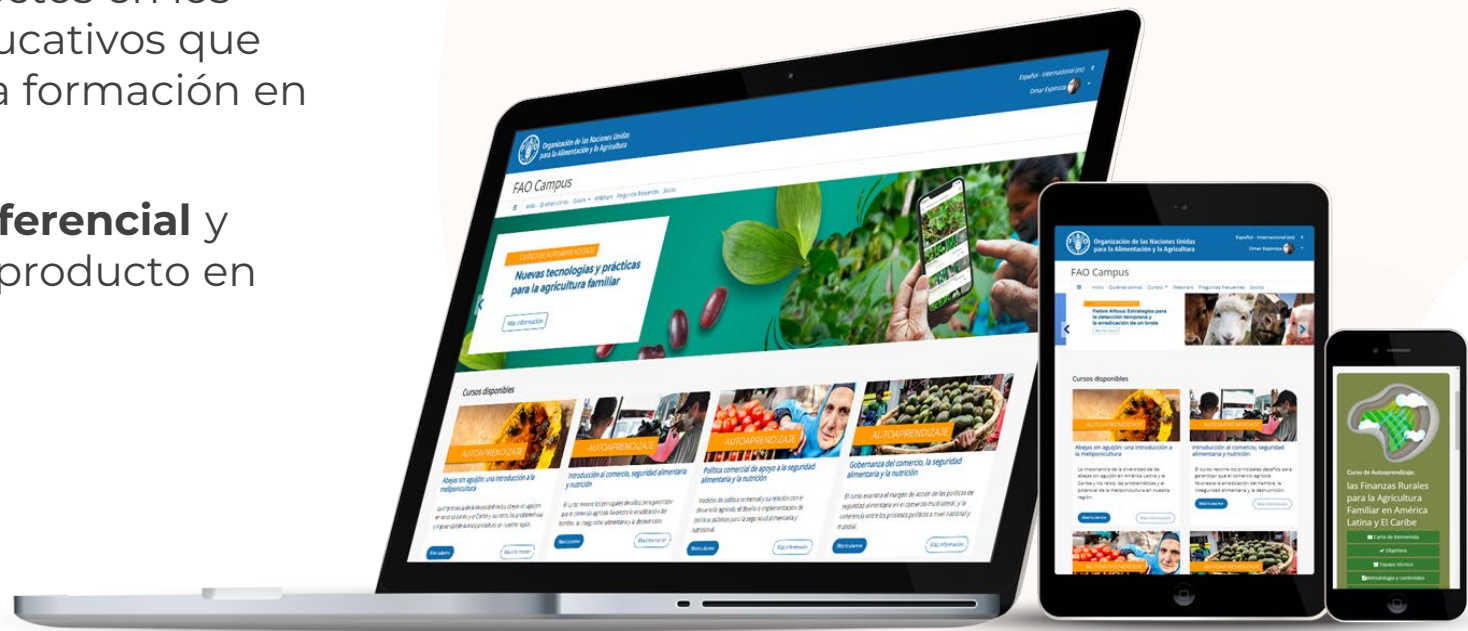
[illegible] en los
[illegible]ucativos que
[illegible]a formación en

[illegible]**ferencial** y
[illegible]producto en

Español - Internacional (es)
Omar Espinoza

Organización de las Naciones Unidas para la Alimentación y la Agricultura

FAO Campus

Inicio Quiénes somos Cursos Webinars Preguntas frecuentes Socios

CURSO DE AUTOAPRENDIZAJE
Nuevas tecnologías y prácticas para la agricultura familiar
Más información

Cursos disponibles

AUTOAPRENDIZAJE
Abejas sin aguijón: una introducción a la meliponicultura

AUTOAPRENDIZAJE
Introducción al comercio, seguridad alimentaria y nutrición

AUTOAPRENDIZAJE
Política comercial de apoyo a la seguridad alimentaria y la nutrición

AUTOAPRENDIZAJE
Gobernanza del comercio, la seguridad alimentaria y la nutrición

Matricularme
Más información

Organización de las Naciones Unidas para la Alimentación y la Agricultura
Español - Internacional (es)
Omar Espinoza

FAO Campus

Inicio Quiénes somos Cursos Webinars Preguntas frecuentes Socios

Fiebre Aftosa: Estrategias para la detección temprana y la erradicación de un brote

Cursos disponibles

AUTOAPRENDIZAJE
Abejas sin aguijón: una introducción a la meliponicultura

AUTOAPRENDIZAJE
Introducción al comercio, seguridad alimentaria y nutrición

Matricularme
Más información

AUTOAPRENDIZAJE
AUTOAPRENDIZAJE

Curso de Autoaprendizaje:
las Finanzas Rurales para la Agricultura Familiar en América Latina y El Caribe

Carta de bienvenida
Objetivos
Equipo técnico
Metodología y contenidos